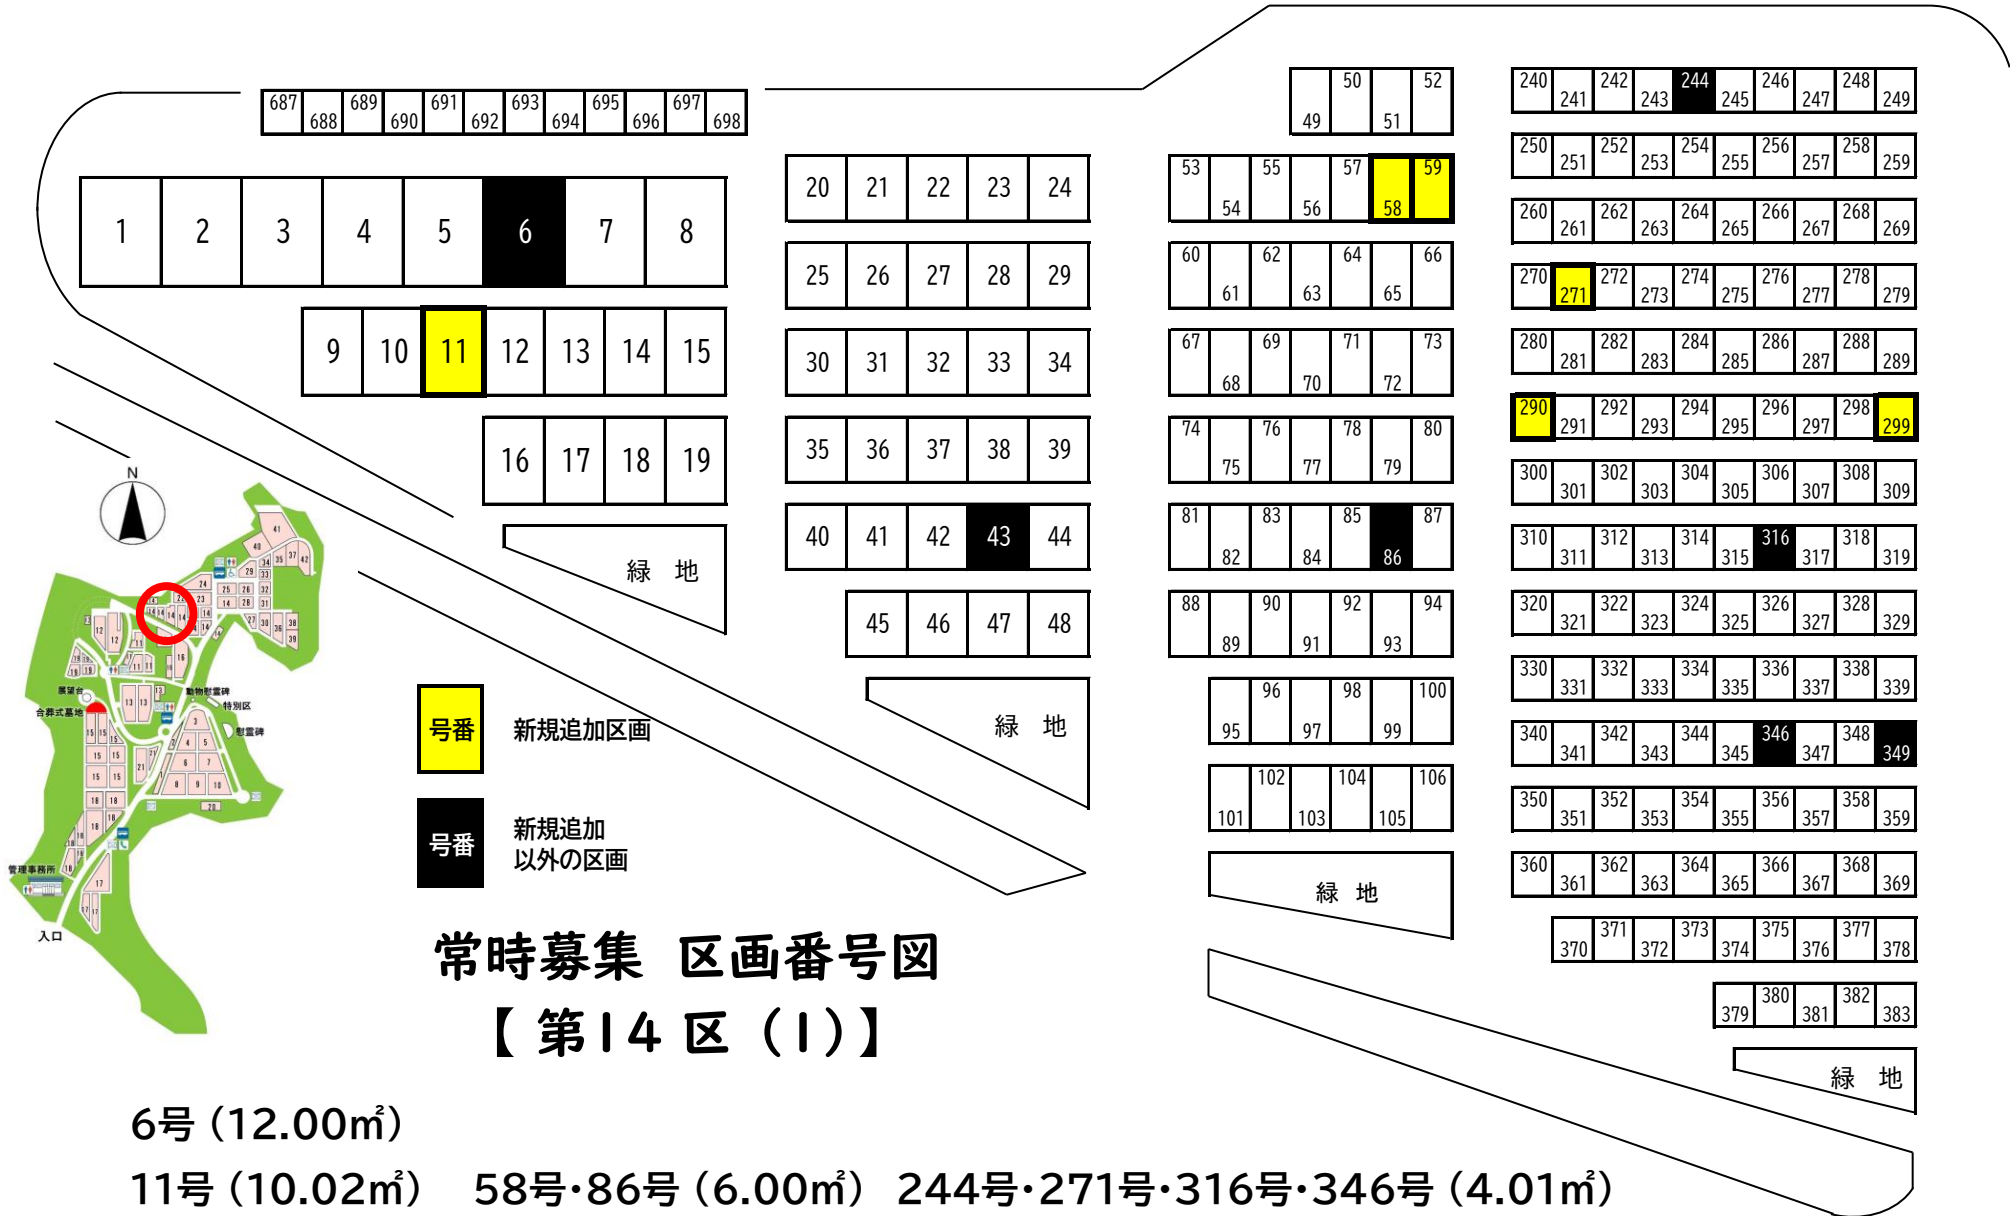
687 688 689 690 691 692 693 694 695 696 697 698

1 2 3 4 5 6 7 8

9 10 11 12 13 14 15

16 17 18 19

緑 地

20 21 22 23 24
25 26 27 28 29
30 31 32 33 34
35 36 37 38 39
40 41 42 43 44
45 46 47 48

緑 地

49 50 51 52
53 54 55 56 57 58 59
60 61 62 63 64 65 66
67 68 69 70 71 72 73
74 75 76 77 78 79 80
81 82 83 84 85 86 87
88 89 90 91 92 93 94
95 96 97 98 99 100
101 102 103 104 105 106

緑 地

240 241 242 243 244 245 246 247 248 249
250 251 252 253 254 255 256 257 258 259
260 261 262 263 264 265 266 267 268 269
270 271 272 273 274 275 276 277 278 279
280 281 282 283 284 285 286 287 288 289
290 291 292 293 294 295 296 297 298 299
300 301 302 303 304 305 306 307 308 309
310 311 312 313 314 315 316 317 318 319
320 321 322 323 324 325 326 327 328 329
330 331 332 333 334 335 336 337 338 339
340 341 342 343 344 345 346 347 348 349
350 351 352 353 354 355 356 357 358 359
360 361 362 363 364 365 366 367 368 369
370 371 372 373 374 375 376 377 378
379 380 381 382 383

緑 地

N

展望台
合葬式墓地
動物慰霊碑
特別区
慰霊碑
管理事務所
入口

号番 新規追加区画

号番 新規追加以外の区画

常時募集 区画番号図
【第14区(1)】

6号(12.00㎡)
11号(10.02㎡) 58号・86号(6.00㎡) 244号・271号・316号・346号(4.01㎡)